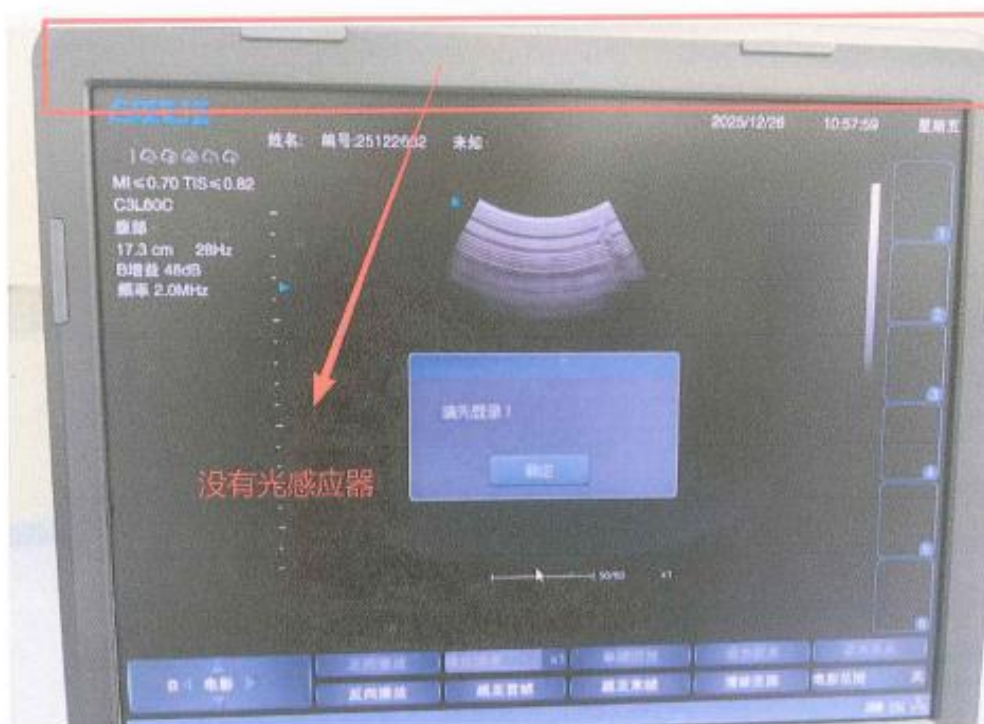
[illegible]

2025/12/26 10:57:59 星期五

姓名: 编号:25122632 未知

MI≤0.70 TIS≤0.82
C3L60C
腹部
17.3 cm 28Hz
B增益 48dB
频率 2.0MHz

请先登录!

确定

没有光感应器

1
2
3
4
5
6

50/50 x1

B 电影

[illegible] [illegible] x1 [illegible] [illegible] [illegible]

反向播放 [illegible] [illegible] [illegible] 电影回放 关